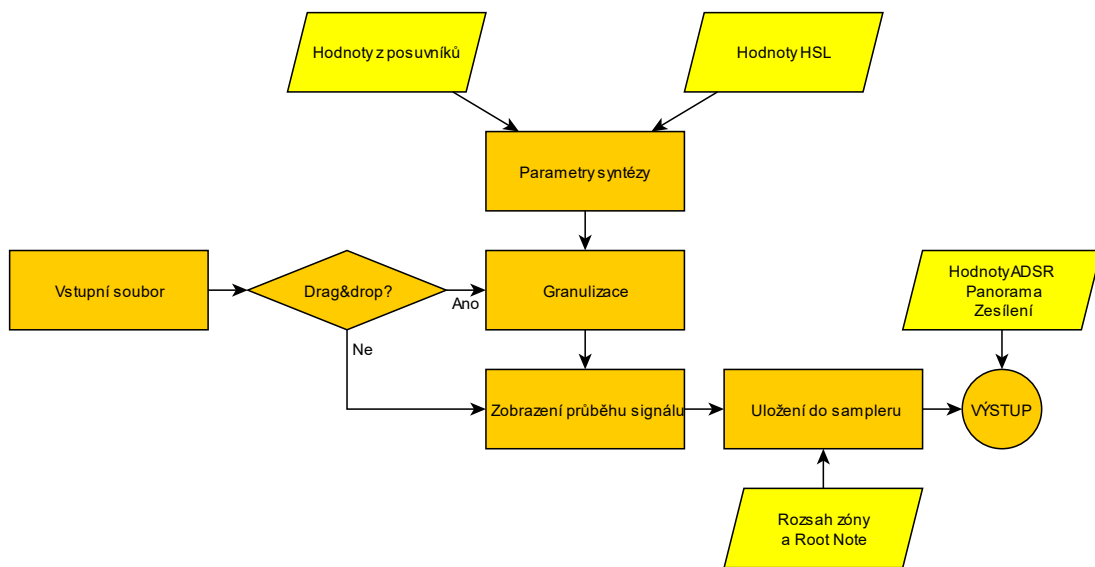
Hodnoty z posuvníků

Hodnoty HSL

Parametry syntézy

Vstupní soubor

Drag&drop?

Ano

Granulizace

Ne

Zobrazení průběhu signálu

Uložení do sampleru

Hodnoty ADSR
Panorama
Zesílení

VÝSTUP

Rozsah zóny
a Root Note